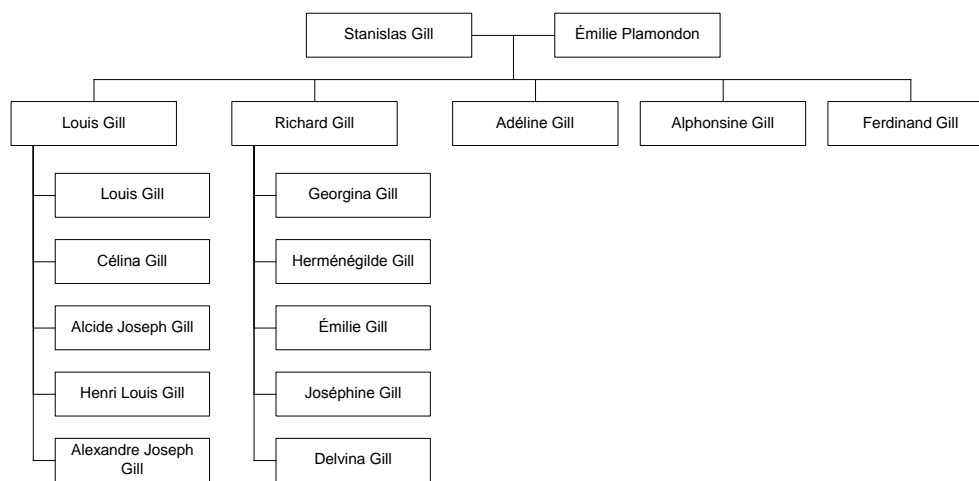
Stanislas Gill
Émilie Plamondon

Louis Gill
Richard Gill
Adéline Gill
Alphonsine Gill
Ferdinand Gill

Louis Gill
Célina Gill
Alcide Joseph Gill
Henri Louis Gill
Alexandre Joseph Gill

Georgina Gill
Herménégilde Gill
Émilie Gill
Joséphine Gill
Delvina Gill